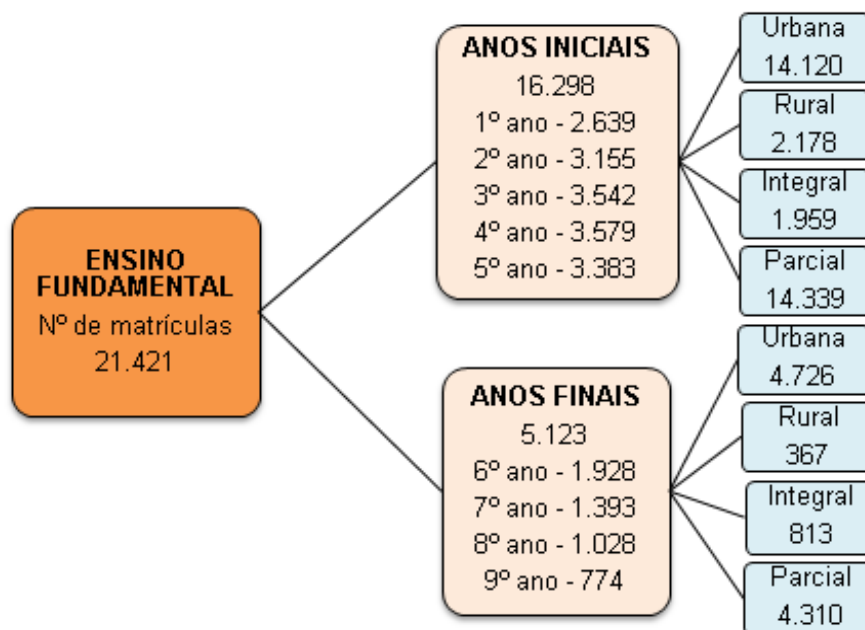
ENSINO FUNDAMENTAL
Nº de matrículas
21.421

ANOS INICIAIS
16.298
1º ano - 2.639
2º ano - 3.155
3º ano - 3.542
4º ano - 3.579
5º ano - 3.383

Urbana
14.120

Rural
2.178

Integral
1.959

Parcial
14.339

ANOS FINAIS
5.123
6º ano - 1.928
7º ano - 1.393
8º ano - 1.028
9º ano - 774

Urbana
4.726

Rural
367

Integral
813

Parcial
4.310